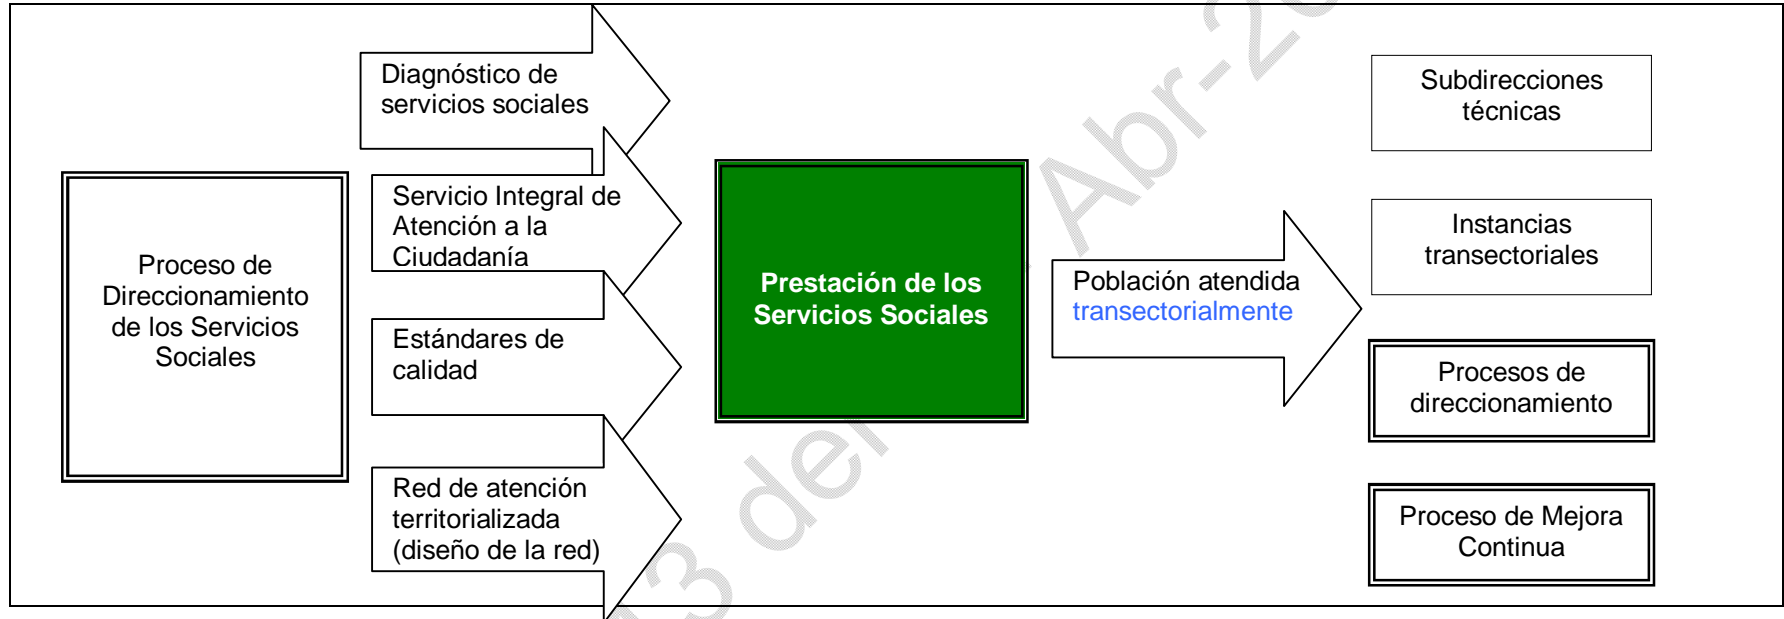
Proceso de Direccionamiento de los Servicios Sociales

Diagnóstico de servicios sociales

Servicio Integral de Atención a la Ciudadanía

Estándares de calidad

Red de atención territorializada (diseño de la red)

Prestación de los Servicios Sociales

Población atendida transectorialmente

Subdirecciones técnicas

Instancias transectoriales

Procesos de direccionamiento

Proceso de Mejora Continua

3 de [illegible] Abr-2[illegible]